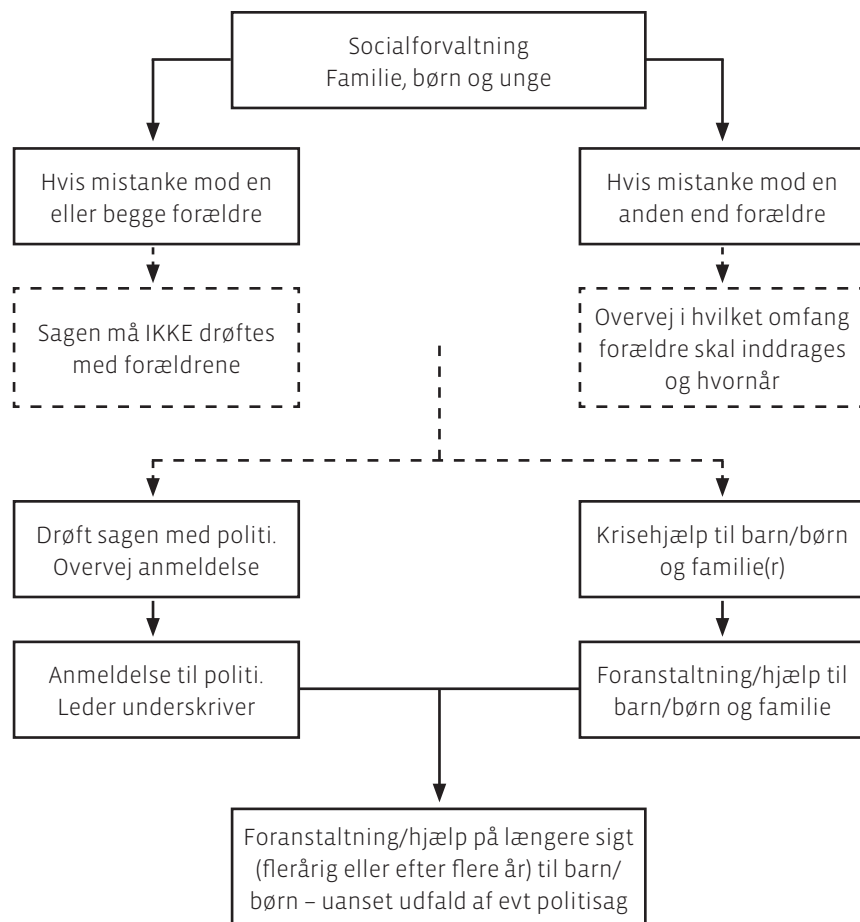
Socialforvaltning
Familie, børn og unge

Hvis mistanke mod en eller begge forældre

Hvis mistanke mod en anden end forældre

Sagen må IKKE drøftes med forældrene

Overvej i hvilket omfang forældre skal inddrages og hvornår

Drøft sagen med politi. Overvej anmeldelse

Krisehjælp til barn/børn og familie(r)

Anmeldelse til politi. Leder underskriver

Foranstaltning/hjælp til barn/børn og familie

Foranstaltning/hjælp på længere sigt (flerårig eller efter flere år) til barn/børn – uanset udfald af evt politisag